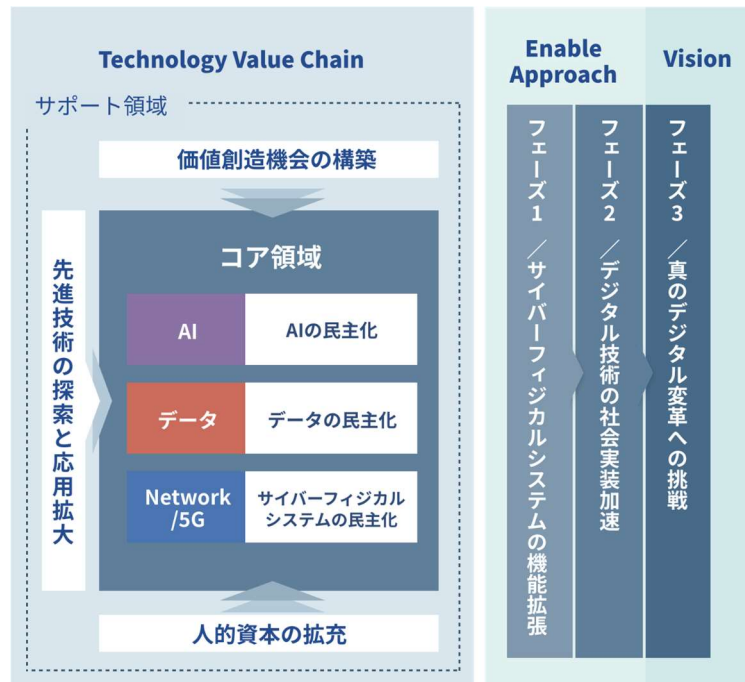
Technology Value Chain

サポート領域

価値創造機会の構築

先進技術の探索と応用拡大

コア領域

| AI | AIの民主化 |
|---|---|
| データ | データの民主化 |
| Network /5G | サイバーフィジカルシステムの民主化 |

人的資本の拡充

Enable Approach

フェーズ1／サイバーフィジカルシステムの機能拡張

フェーズ2／デジタル技術の社会実装加速

Vision

フェーズ3／真のデジタル変革への挑戦